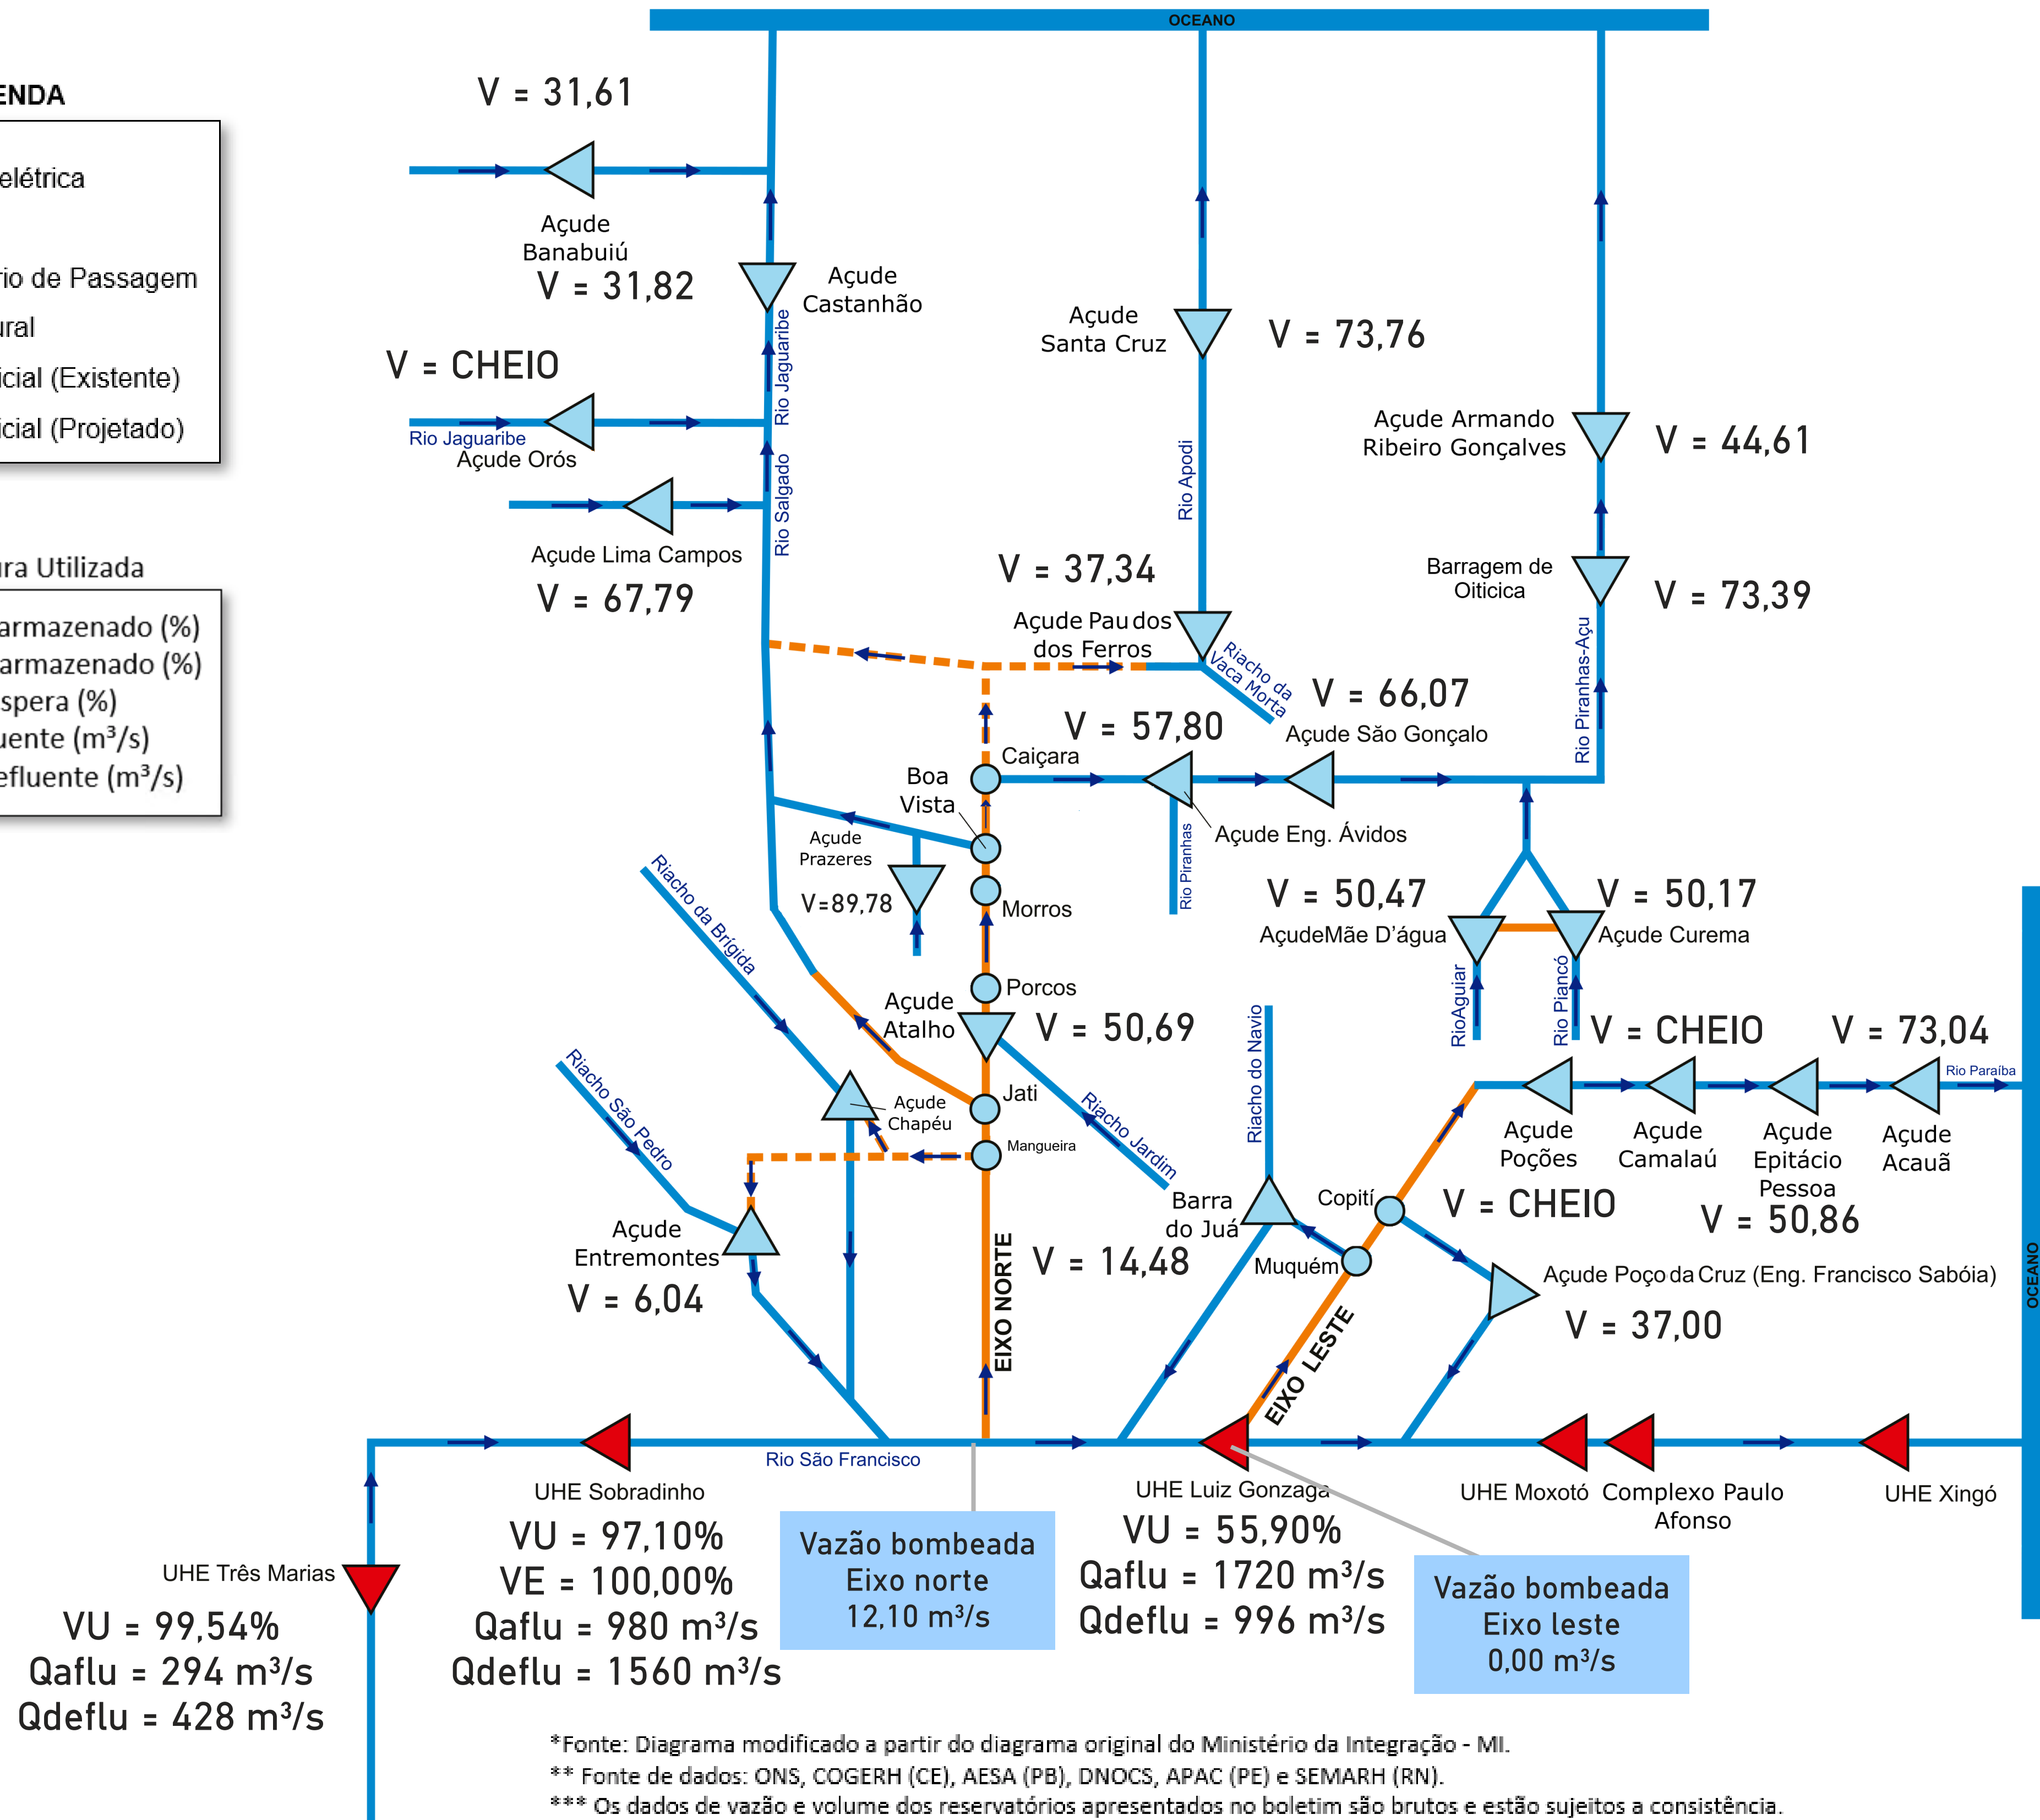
OCEANO

ENDA

elétrica

rio de Passagem

ural

icial (Existente)

icial (Projetado)

ura Utilizada

armazenado (%)

armazenado (%)

spera (%)

uente (m³/s)

efluente (m³/s)

V = 31,61

Açude Banabuiú

V = 31,82

Açude Castanhão

V = CHEIO

Rio Jaguaribe

Rio Jaguaribe

Açude Orós

Rio Salgado

Açude Lima Campos

V = 67,79

Açude Santa Cruz

V = 73,76

Rio Apodi

Açude Armando Ribeiro Gonçalves

V = 44,61

Barragem de Oiticica

V = 73,39

V = 37,34

Açude Pau dos dos Ferros

Riacho da Vaca Morta

V = 66,07

Açude São Gonçalo

Rio Piranhas-Açu

V = 57,80

Caiçara

Boa Vista

Açude Prazeres

V=89,78

Açude Eng. Ávidos

Rio Piranhas

Morros

V = 50,47

AçudeMãe D'água

V = 50,17

Açude Curema

Riacho da Brígida

Porcos

Açude Atalho

V = 50,69

Riacho do Navio

RioAguiar

Rio Piancó

V = CHEIO

V = 73,04

Rio Paraíba

Riacho São Pedro

Açude Chapéu

Jati

Mangueira

Riacho Jardim

Açude Poções

Açude Camalaú

Açude Epitácio Pessoa

Açude Acauã

Barra do Juá

Copití

V = CHEIO

V = 50,86

Açude Entremontes

V = 6,04

EIXO NORTE

V = 14,48

Muquém

Açude Poço da Cruz (Eng. Francisco Sabóia)

V = 37,00

OCEANO

EIXO LESTE

Rio São Francisco

UHE Sobradinho

VU = 97,10%
VE = 100,00%
Qaflu = 980 m³/s
Qdeflu = 1560 m³/s

Vazão bombeada
Eixo norte
12,10 m³/s

UHE Luiz Gonzaga

VU = 55,90%
Qaflu = 1720 m³/s
Qdeflu = 996 m³/s

Vazão bombeada
Eixo leste
0,00 m³/s

UHE Moxotó

Complexo Paulo Afonso

UHE Xingó

UHE Três Marias

VU = 99,54%
Qaflu = 294 m³/s
Qdeflu = 428 m³/s

*Fonte: Diagrama modificado a partir do diagrama original do Ministério da Integração - MI.
** Fonte de dados: ONS, COGERH (CE), AESA (PB), DNOCS, APAC (PE) e SEMARH (RN).
*** Os dados de vazão e volume dos reservatórios apresentados no boletim são brutos e estão sujeitos a consistência.